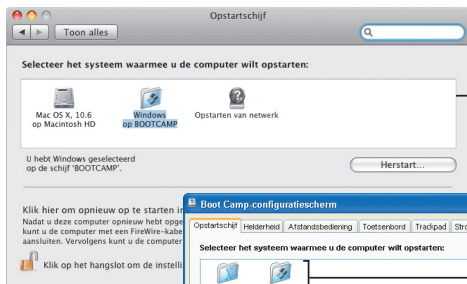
Opstartschijf

Toon alles

Selecteer het systeem waarmee u de computer wilt opstarten:

Mac OS X, 10.6 op Macintosh HD

Windows op BOOTCAMP

Opstarten van netwerk

U hebt Windows geselecteerd op de schijf 'BOOTCAMP'.

Herstart...

Klik hier om opnieuw op te starten in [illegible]

Nadat u deze computer opnieuw hebt opge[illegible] kunt u de computer met een FireWire-kabe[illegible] aansluiten. Vervolgens kunt u de computer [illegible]

Klik op het hangslot om de instelli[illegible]

Boot Camp-configuratiescherm

Opstartschijf | Helderheid | Afstandsbediening | Toetsenbord | Trackpad | Str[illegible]

Selecteer het systeem waarmee u de computer wilt opstarten: